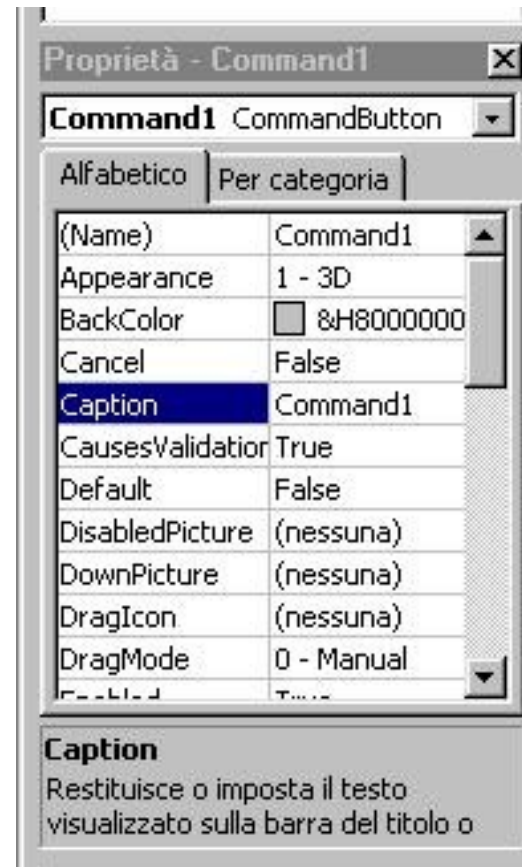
Proprietà - Command1

Command1 CommandButton

Alfabetico | Per categoria

| | |
|---|---|
| (Name) | Command1 |
| Appearance | 1 - 3D |
| BackColor | &H8000000 |
| Cancel | False |
| Caption | Command1 |
| CausesValidation | True |
| Default | False |
| DisabledPicture | (nessuna) |
| DownPicture | (nessuna) |
| DragIcon | (nessuna) |
| DragMode | 0 - Manual |
| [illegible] | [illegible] |

Caption
Restituisce o imposta il testo visualizzato sulla barra del titolo o